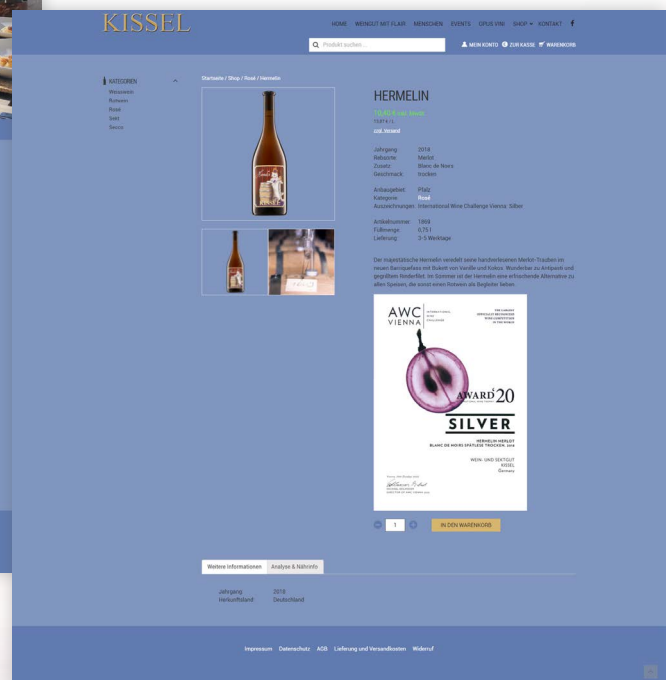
KISSEL

HOME WEINGUT MIT FLAIR MENSCHEN EVENTS OPUS VINI SHOP KONTAKT

Produkt suchen...

MEIN KONTO ZUR KASSE WARENKORB

KATEGORIEN
Weisswein
Rotwein
Rosé
Sekt
Secco

Startseite / Shop / Rosé / Hermelin

HERMELIN

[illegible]
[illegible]
zzgl. Versand

Jahrgang 2018
Rebsorte Merlot
Zusatz Blanc de Noirs
Geschmack trocken

Anbaugebiet Pfalz
Kategorie Rosé
Auszeichnungen International Wine Challenge Vienna: Silber

Artikelnummer 1868
Füllmenge 0,75 l
Lieferung 3-5 Werktage

Der majestätische Hermelin veredelt seine handverlesenen Merlot-Trauben im neuen Barriquefass mit Bukett von Vanille und Kokos. Wunderbar zu Antipasti und gegrilltem Rinderfilet. Im Sommer ist der Hermelin eine erfrischende Alternative zu allen Speisen, die sonst einen Rotwein als Begleiter lieben.

AWC VIENNA
INTERNATIONAL WINE CHALLENGE
THE LARGEST OFFICIALLY RECOGNISED WINE COMPETITION IN THE WORLD

AWARD 20
SILVER

HERMELIN MERLOT
BLANC DE NOIRS SPÄTLESE TROCKEN, 2018

WEIN- UND SEKTGUT
KISSEL
Germany

1

IN DEN WARENKORB

Weitere Informationen Analyse & Nährinfo

Jahrgang 2018
Herkunftsland Deutschland

Impressum Datenschutz AGB Lieferung und Versandkosten Widerruf